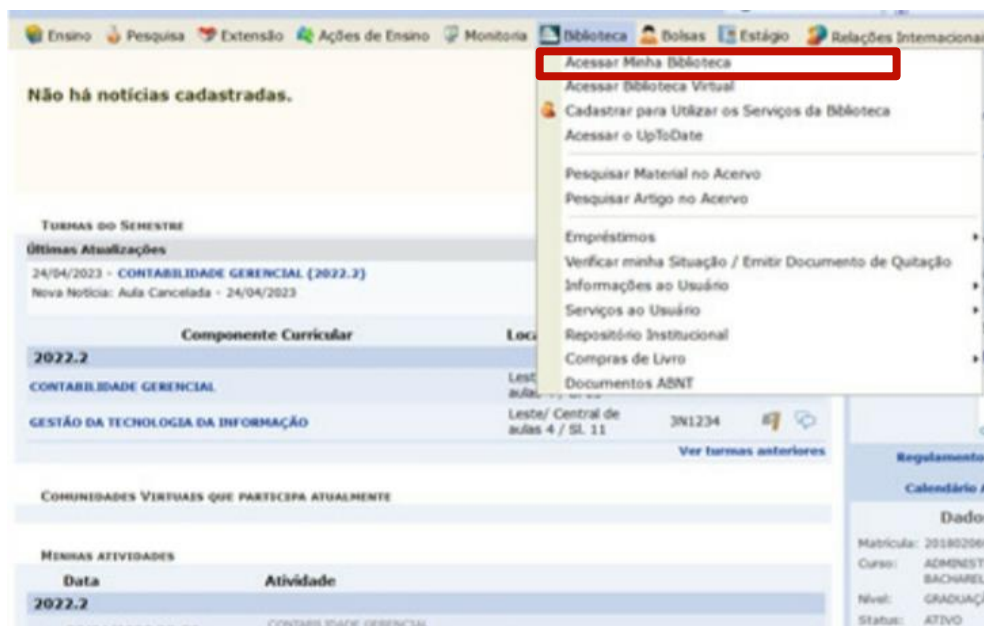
Ensino Pesquisa Extensão Ações de Ensino Monitoria Biblioteca Bolsas Estágio Relações Internacionai

Acessar Minha Biblioteca
Acessar Biblioteca Virtual
Cadastrar para Utilizar os Serviços da Biblioteca
Acessar o UpToDate
Pesquisar Material no Acervo
Pesquisar Artigo no Acervo
Empréstimos
Verificar minha Situação / Emitir Documento de Quitação
Informações ao Usuário
Serviços ao Usuário
Repositório Institucional
Compras de Livro
Documentos ABNT

Não há notícias cadastradas.

TURMAS DO SEMESTRE
Últimas Atualizações
24/04/2023 - CONTABILIDADE GERENCIAL (2022.2)
Nova Notícia: Aula Cancelada - 24/04/2023

| Componente Curricular | Loca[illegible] | | |
|---|---|---|---|
| 2022.2 | | | |
| CONTABILIDADE GERENCIAL | Lest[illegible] aulas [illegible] | | |
| GESTÃO DA TECNOLOGIA DA INFORMAÇÃO | Leste/ Central de aulas 4 / Sl. 11 | 3N1234 | |

Ver turmas anteriores

COMUNIDADES VIRTUAIS QUE PARTICIPA ATUALMENTE

MINHAS ATIVIDADES

| Data | Atividade |
|---|---|
| 2022.2 | |
| | CONTABILIDADE GERENCIAL |

Regulamento
Calendário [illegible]
Dado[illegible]
Matrícula: 2018020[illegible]
Curso: ADMINIST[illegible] BACHAREL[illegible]
Nível: GRADUAÇ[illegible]
Status: ATIVO